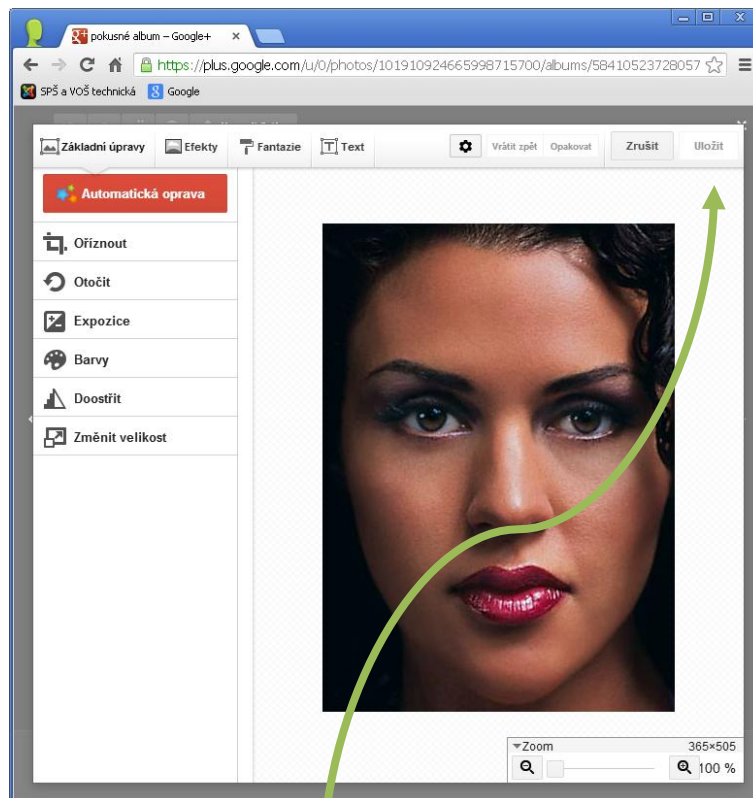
pokusné album – Google+

https://plus.google.com/u/0/photos/101910924665998715700/albums/58410523728057

SPŠ a VOŠ technická Google

Základní úpravy Efekty Fantazie Text Vrátit zpět Opakovat Zrušit Uložit

Automatická oprava

Oříznout

Otočit

Expozice

Barvy

Doostřit

Změnit velikost

Zoom 365×505

100 %